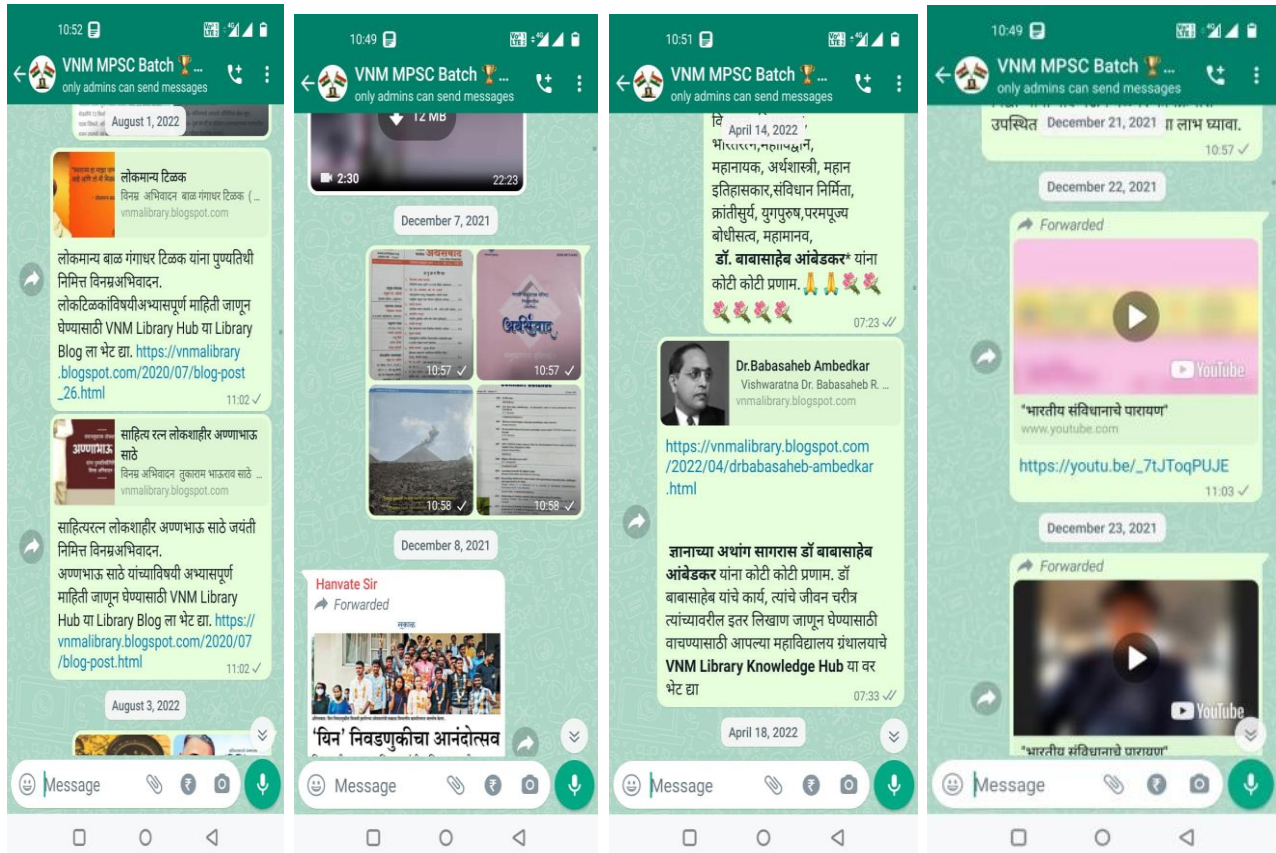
10:52

VNM MPSC Batch 🏆...
only admins can send messages

August 1, 2022

लोकमान्य टिळक
विनम्र अभिवादन बाळ गंगाधर टिळक (...
vnmalibrary.blogspot.com

लोकमान्य बाळ गंगाधर टिळक यांना पुण्यतिथी निमित्त विनम्रअभिवादन.
लोकटिळकांविषयीअभ्यासपूर्ण माहिती जाणून घेण्यासाठी VNM Library Hub या Library Blog ला भेट द्या. https://vnmalibrary.blogspot.com/2020/07/blog-post_26.html
11:02

साहित्य रत्न लोकशाहीर अण्णाभाऊ साठे
विनम्र अभिवादन तुकाराम भाऊराव साठे ...
vnmalibrary.blogspot.com

साहित्यरत्न लोकशाहीर अण्णाभाऊ साठे जयंती निमित्त विनम्रअभिवादन.
अण्णाभाऊ साठे यांच्याविषयी अभ्यासपूर्ण माहिती जाणून घेण्यासाठी VNM Library Hub या Library Blog ला भेट द्या. https://vnmalibrary.blogspot.com/2020/07/blog-post.html
11:02

August 3, 2022

Message

10:49

VNM MPSC Batch 🏆...
only admins can send messages

12 MB
2:30
22:23

December 7, 2021

अवसाद
10:57
10:57
10:58
10:58

December 8, 2021

Hanvate Sir
Forwarded
सकाळ
'यिन' निवडणुकीचा आनंदोत्सव

Message

10:51

VNM MPSC Batch 🏆...
only admins can send messages

April 14, 2022
महानायक, अर्थशास्त्री, महान इतिहासकार,संविधान निर्मिता, क्रांतीसुर्य, युगपुरुष,परमपूज्य बोधीसत्व, महामानव, डॉ. बाबासाहेब आंबेडकर* यांना कोटी कोटी प्रणाम. 🙏🙏💐💐 💐💐💐💐
07:23

Dr.Babasaheb Ambedkar
Vishwaratna Dr. Babasaheb R. ...
vnmalibrary.blogspot.com

https://vnmalibrary.blogspot.com/2022/04/drbabasaheb-ambedkar.html

ज्ञानाच्या अथांग सागरास डॉ बाबासाहेब आंबेडकर यांना कोटी कोटी प्रणाम. डॉ बाबासाहेब यांचे कार्य, त्यांचे जीवन चरीत्र त्यांच्यावरील इतर लिखाण जाणून घेण्यासाठी वाचण्यासाठी आपल्या महाविद्यालय ग्रंथालयाचे VNM Library Knowledge Hub या वर भेट द्या
07:33

April 18, 2022

Message

10:49

VNM MPSC Batch 🏆...
only admins can send messages

उपस्थित December 21, 2021 लाभ घ्यावा.
10:57

December 22, 2021

Forwarded
YouTube
"भारतीय संविधानाचे पारायण"
www.youtube.com

https://youtu.be/_7tJToqPUJE
11:03

December 23, 2021

Forwarded
YouTube
"भारतीय संविधानाचे पारायण"

Message